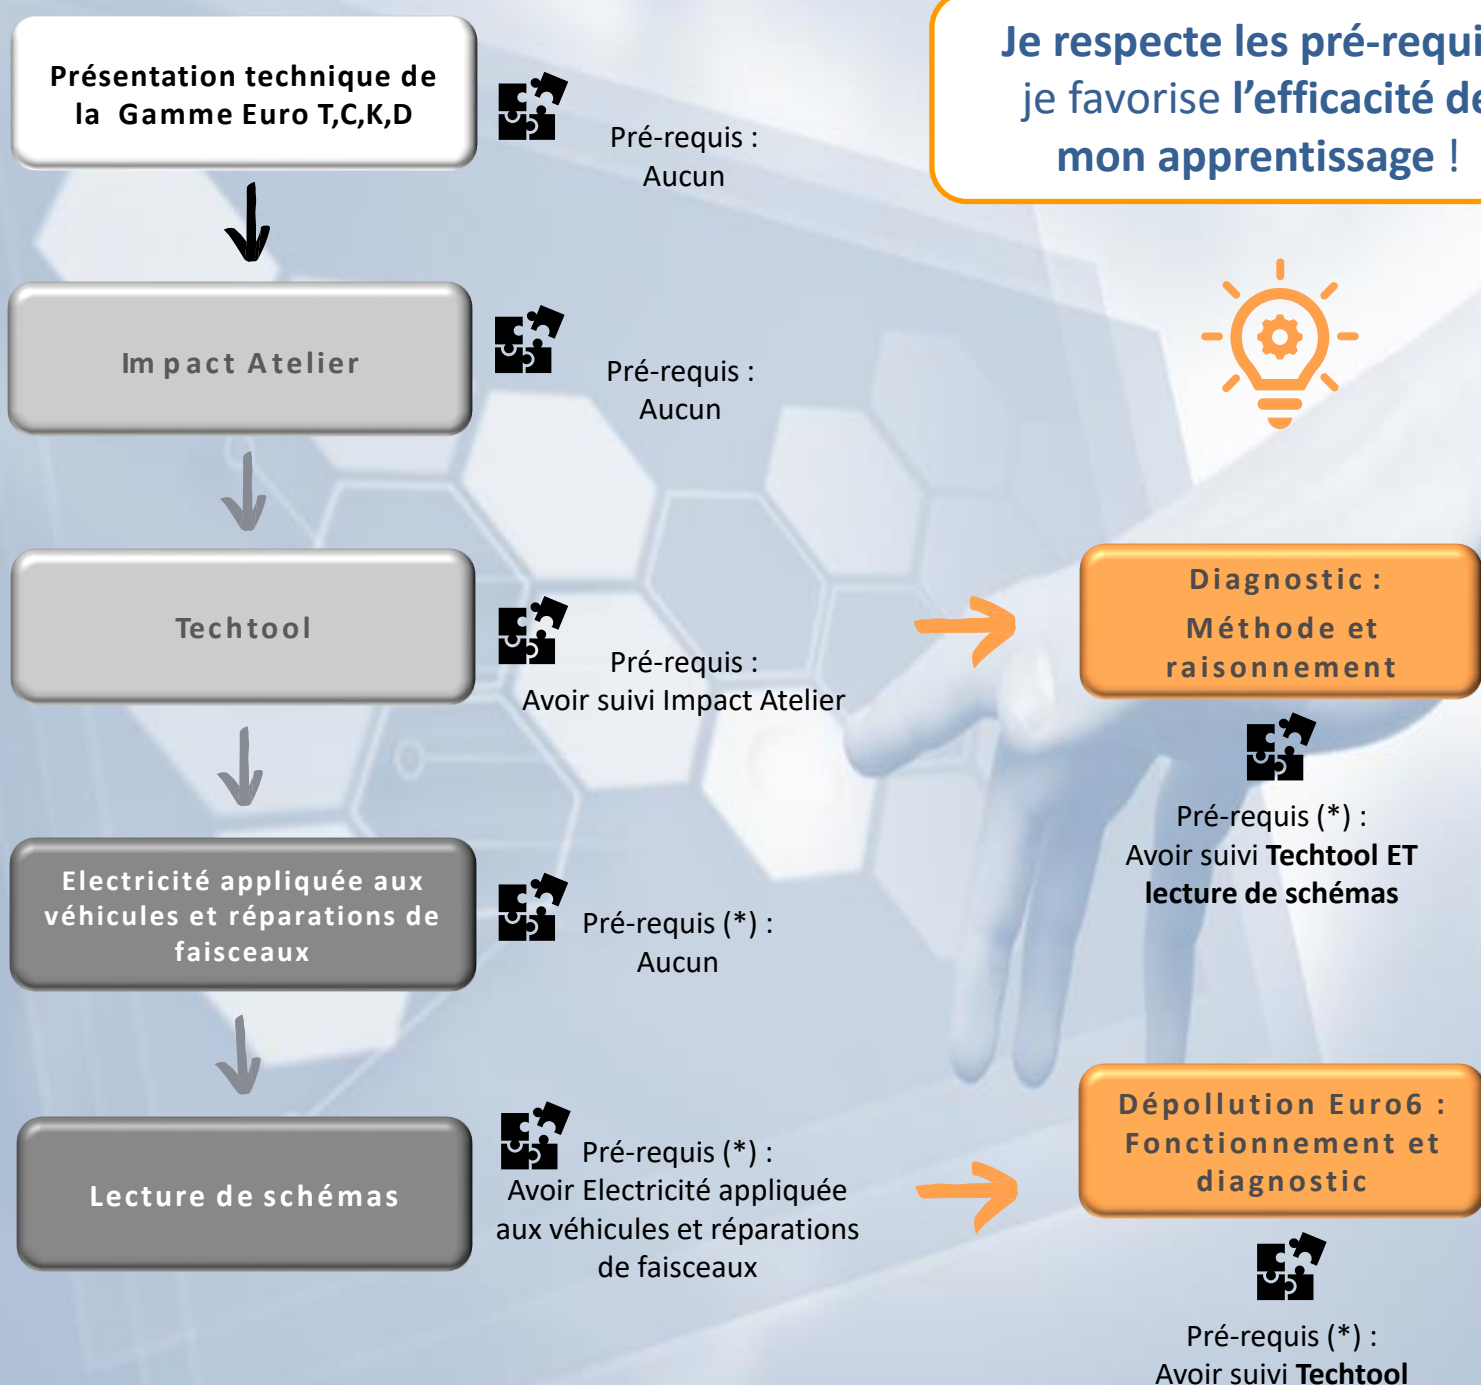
Présentation technique de la Gamme Euro T,C,K,D

Pré-requis : Aucun

Je respecte les pré-requi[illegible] je favorise l'efficacité de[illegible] mon apprentissage !

Impact Atelier

Pré-requis : Aucun

Techtool

Pré-requis : Avoir suivi Impact Atelier

Diagnostic : Méthode et raisonnement

Pré-requis (*) : Avoir suivi Techtool ET lecture de schémas

Electricité appliquée aux véhicules et réparations de faisceaux

Pré-requis (*) : Aucun

Lecture de schémas

Pré-requis (*) : Avoir Electricité appliquée aux véhicules et réparations de faisceaux

Dépollution Euro6 : Fonctionnement et diagnostic

Pré-requis (*) : Avoir suivi Techtool